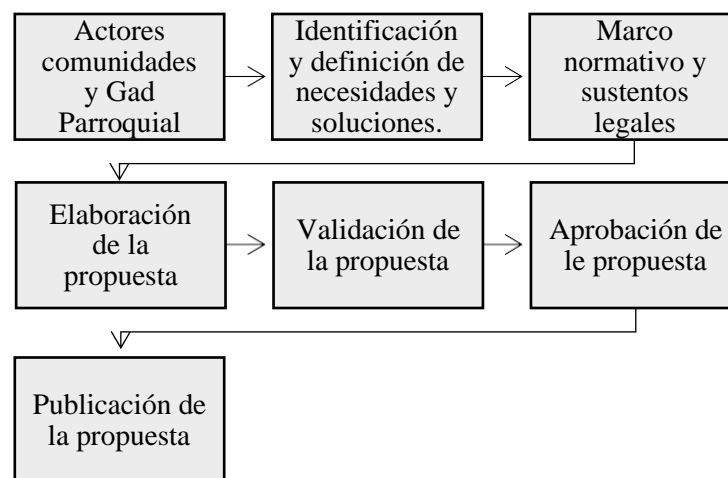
Actores comunidades y Gad Parroquial

Identificación y definición de necesidades y soluciones.

Marco normativo y sustentos legales

Elaboración de la propuesta

Validación de la propuesta

Aprobación de le propuesta

Publicación de la propuesta